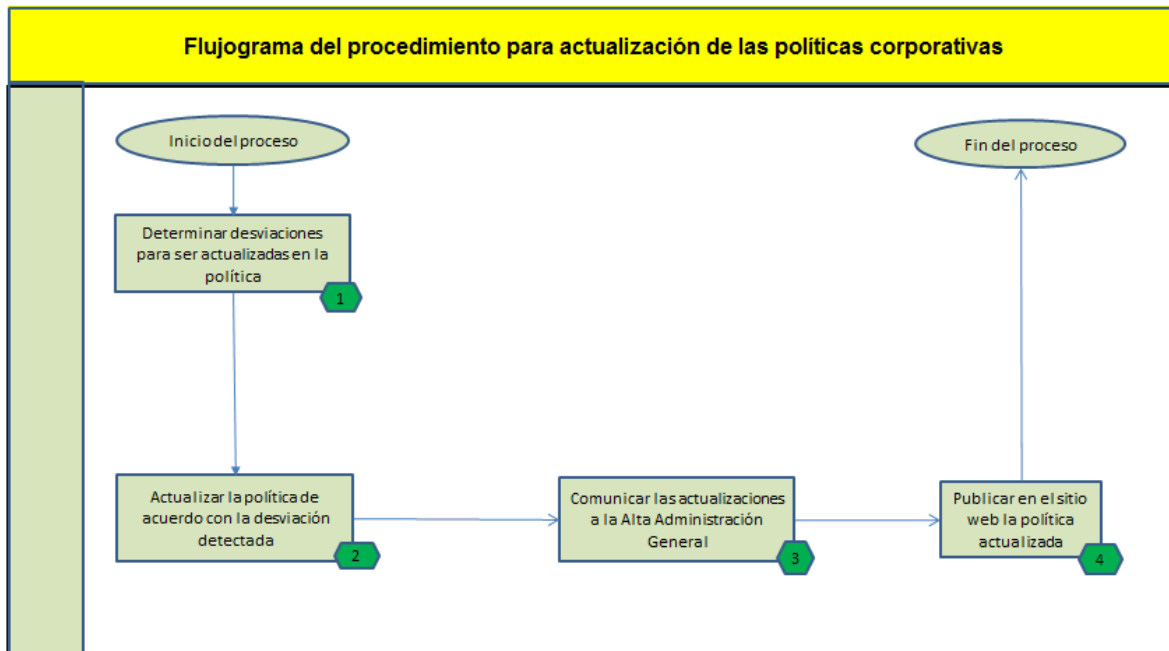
Flujograma del procedimiento para actualización de las políticas corporativas

Inicio del proceso

Determinar desviaciones para ser actualizadas en la política

1

Actualizar la política de acuerdo con la desviación detectada

2

Comunicar las actualizaciones a la Alta Administración General

3

Publicar en el sitio web la política actualizada

4

Fin del proceso